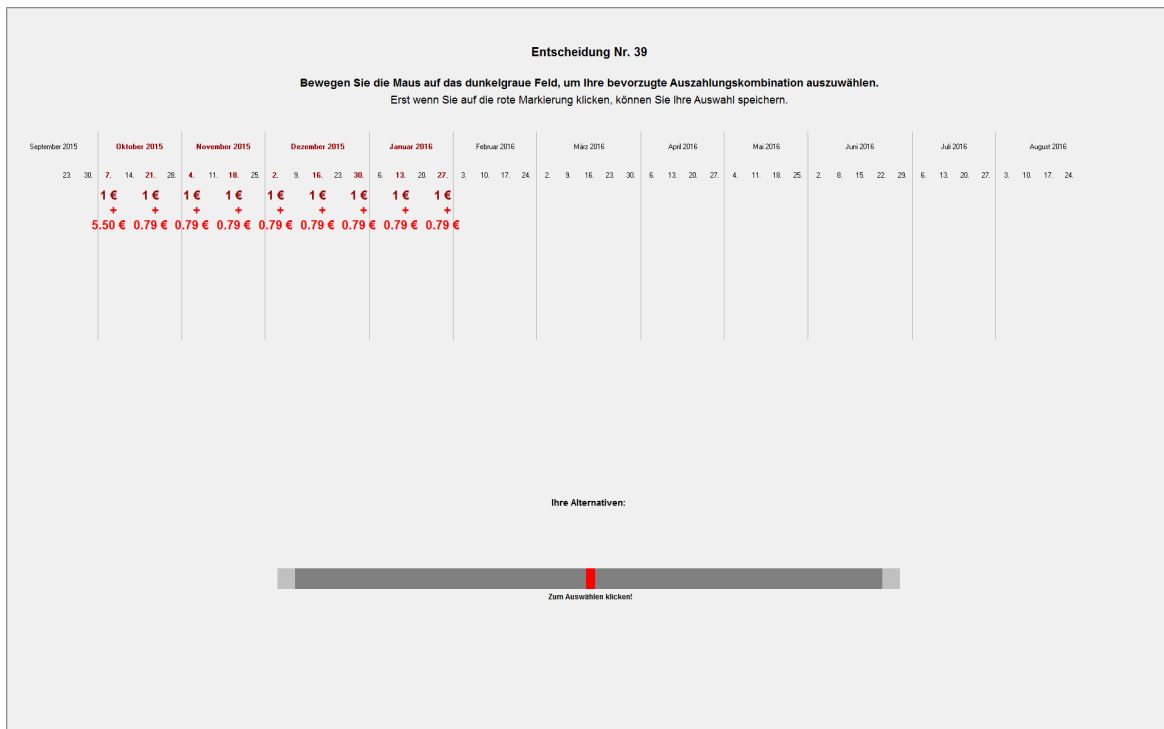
Entscheidung Nr. 39

**Bewegen Sie die Maus auf das dunkelgraue Feld, um Ihre bevorzugte Auszahlungskombination auszuwählen.**
Erst wenn Sie auf die rote Markierung klicken, können Sie Ihre Auswahl speichern.

September 2015 Oktober 2015 November 2015 Dezember 2015 Januar 2016 Februar 2016 März 2016 April 2016 Mai 2016 Juni 2016 Juli 2016 August 2016

23. 30. 7. 14. 21. 28. 4. 11. 18. 25. 2. 9. 16. 23. 30. 6. 13. 20. 27. 3. 10. 17. 24. 2. 9. 16. 23. 30. 6. 13. 20. 27. 4. 11. 18. 25. 2. 8. 15. 22. 29. 6. 13. 20. 27. 3. 10. 17. 24.

1 € + 5.50 €
1 € + 0.79 €
1 € + 0.79 €
1 € + 0.79 €
1 € + 0.79 €
1 € + 0.79 €
1 € + 0.79 €
1 € + 0.79 €
1 € + 0.79 €

Ihre Alternativen:

Zum Auswählen klicken!